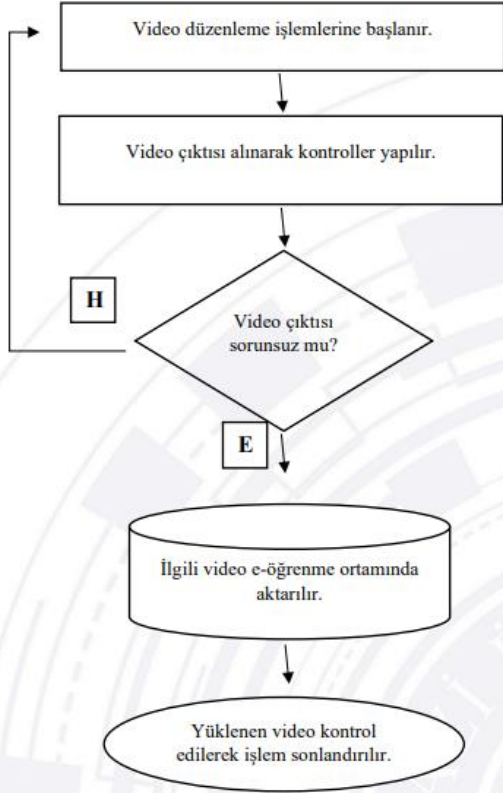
Video düzenleme işlemlerine başlanır.

Video çıktısı alınarak kontroller yapılır.

H

Video çıktısı sorunsuz mu?

E

İlgili video e-öğrenme ortamında aktarılır.

Yüklenen video kontrol edilerek işlem sonlandırılır.